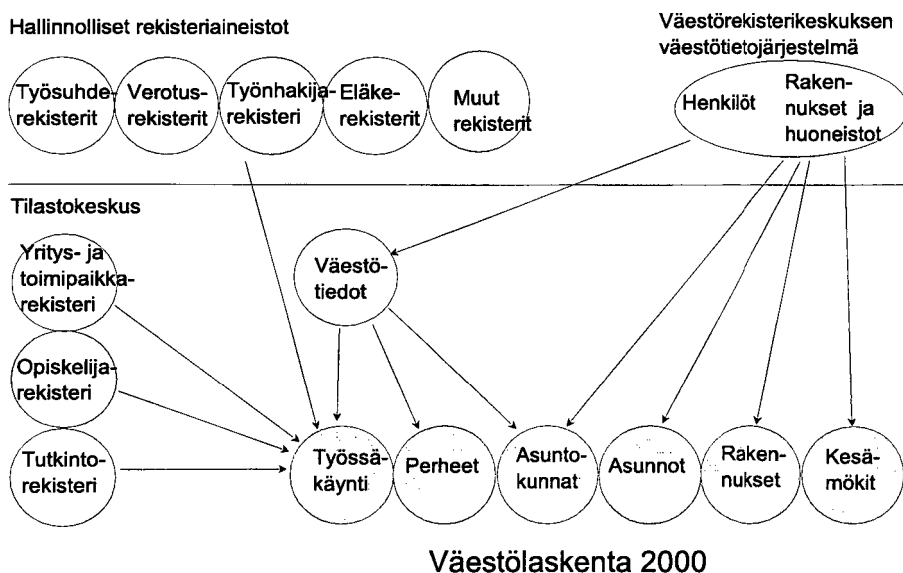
Hallinnolliset rekisteriaineistot

Väestörekisterikeskuksen väestötietojärjestelmä

Työsuhderekisterit

Verotusrekisterit

Työnhakijarekisteri

Eläkerekisterit

Muut rekisterit

Henkilöt

Rakennukset ja huoneistot

Tilastokeskus

Yritys- ja toimipaikkarekisteri

Väestötiedot

Opiskelijarekisteri

Tutkintorekisteri

Työssäkäynti

Perheet

Asuntokunnat

Asunnot

Rakennukset

Kesämökit

Väestölaskenta 2000